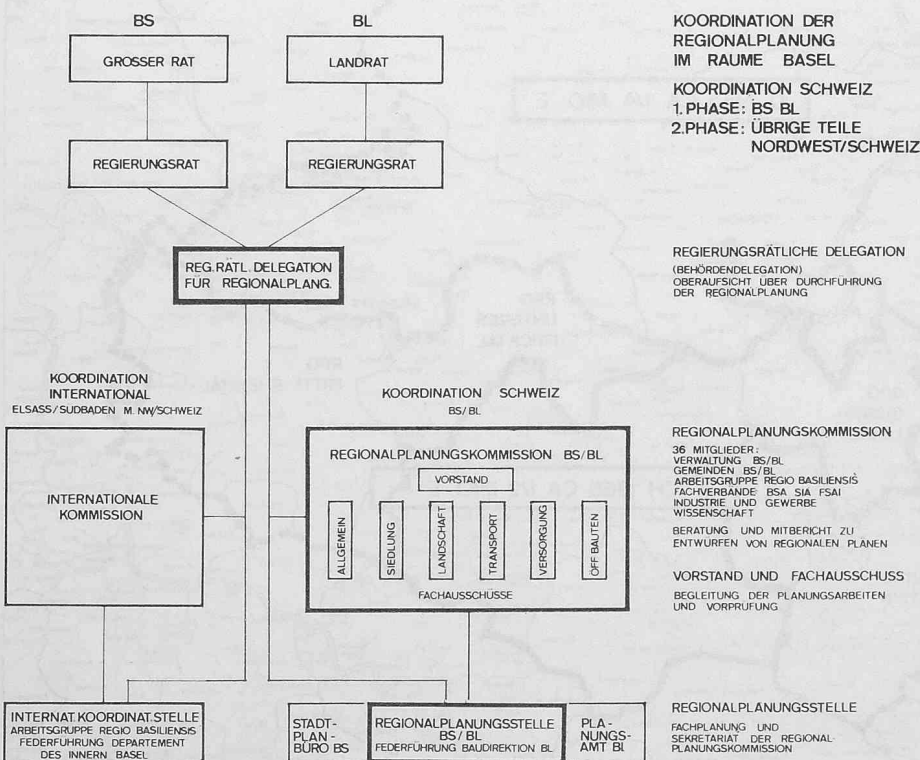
BS

BL

GROSSER RAT

LANDRAT

REGIERUNGSRAT

REGIERUNGSRAT

REG. RÄTL. DELEGATION FUR REGIONALPLANG.

KOORDINATION INTERNATIONAL
ELSASS/SUDBADEN M. NW/SCHWEIZ

INTERNATIONALE KOMMISSION

KOORDINATION SCHWEIZ
BS/BL

REGIONALPLANUNGSKOMMISSION BS/BL

VORSTAND

ALLGEMEIN

SIEDLUNG

LANDSCHAFT

TRANSPORT

VERSORGUNG

ÖFF BAUTEN

FACHAUSSCHÜSSE

INTERNAT. KOORDINAT. STELLE
ARBEITSGRUPPE REGIO BASILIENSIS
FEDERFÜHRUNG DEPARTEMENT DES INNERN BASEL

STADT-PLAN-BÜRO BS

REGIONALPLANUNGSSTELLE BS/BL
FEDERFÜHRUNG BAUDIREKTION BL

PLA-NUNGS-AMT BL

KOORDINATION DER REGIONALPLANUNG IM RAUME BASEL

KOORDINATION SCHWEIZ
1. PHASE: BS BL
2. PHASE: ÜBRIGE TEILE NORDWEST/SCHWEIZ

REGIERUNGSRÄTLICHE DELEGATION
(BEHÖRDENDELEGATION)
OBERAUFSICHT ÜBER DURCHFÜHRUNG DER REGIONALPLANUNG

REGIONALPLANUNGSKOMMISSION
36 MITGLIEDER:
VERWALTUNG BS/BL
GEMEINDEN BS/BL
ARBEITSGRUPPE REGIO BASILIENSIS
FACHVERBANDE BSA SIA FSAI
INDUSTRIE UND GEWERBE
WISSENSCHAFT

BERATUNG UND MITBERICHT ZU ENTWÜRFEN VON REGIONALEN PLANEN

VORSTAND UND FACHAUSSCHUSS
BEGLEITUNG DER PLANUNGSARBEITEN UND VORPRUFUNG

REGIONALPLANUNGSSTELLE
FACHPLANUNG UND SEKRETARIAT DER REGIONAL-PLANUNGSKOMMISSION